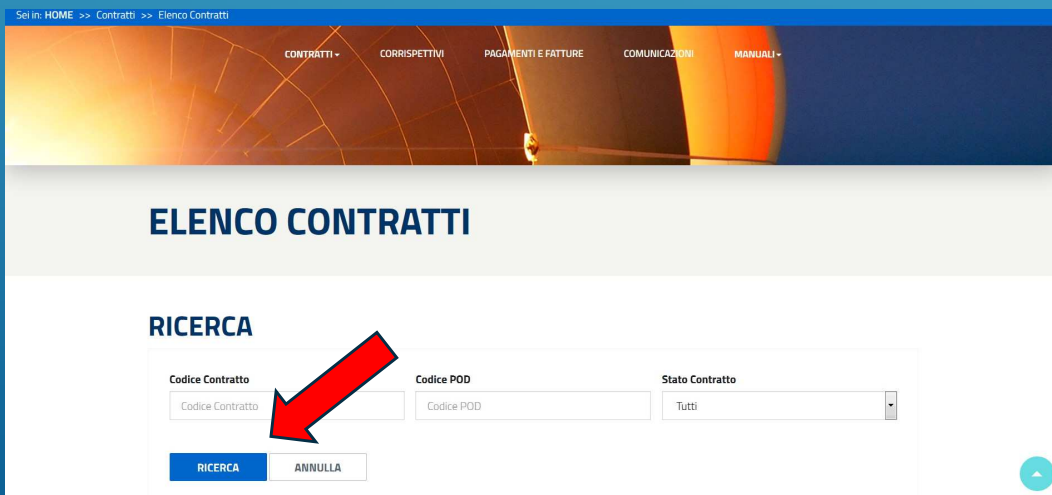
Sei in: HOME >> Contratti >> Elenco Contratti

CONTRATTI CORRISPETTIVI PAGAMENTI E FATTURE COMUNICAZIONI MANUALI

ELENCO CONTRATTI

RICERCA

Codice Contratto
Codice Contratto

Codice POD
Codice POD

Stato Contratto
Tutti

RICERCA ANNULLA